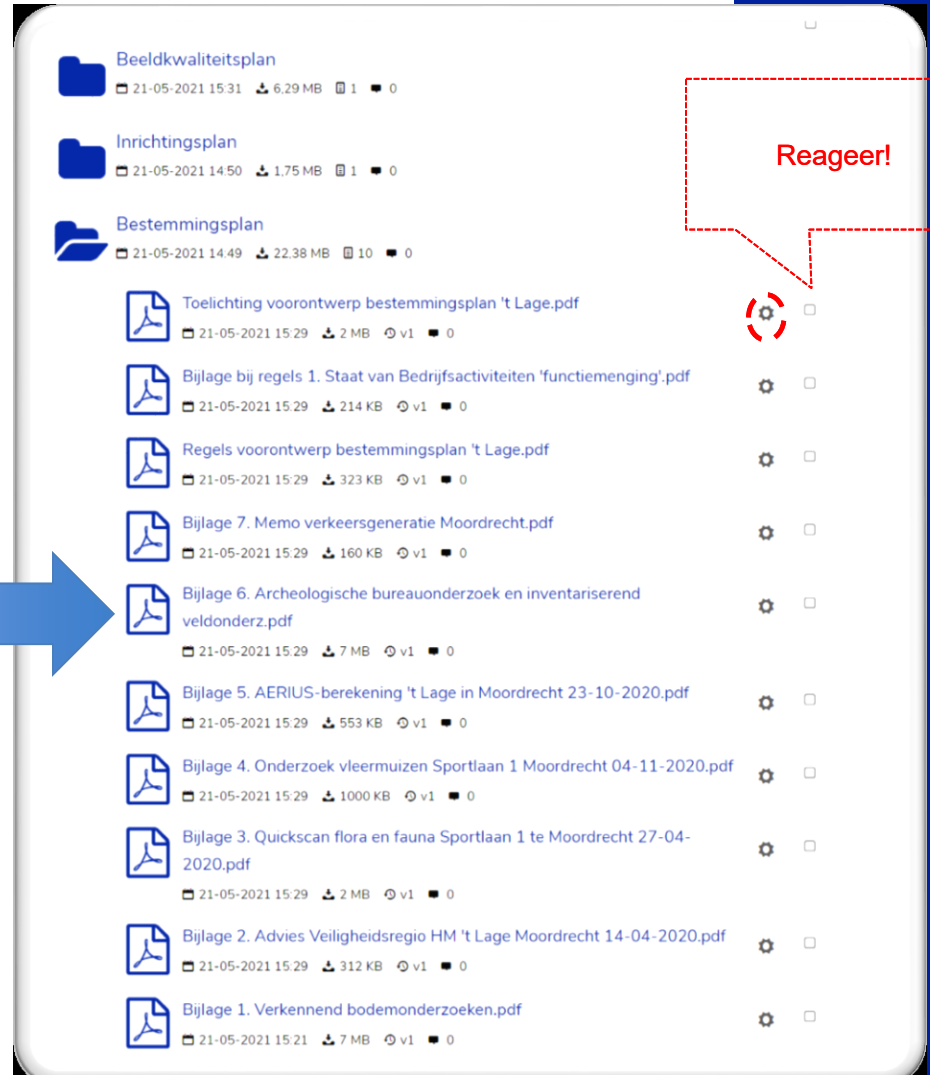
Beeldkwaliteitsplan
21-05-2021 15:31 6,29 MB 1 0

Inrichtingsplan
21-05-2021 14:50 1,75 MB 1 0

Reageer!

Bestemmingsplan
21-05-2021 14:49 22.38 MB 10 0

Toelichting voorontwerp bestemmingsplan 't Lage.pdf
21-05-2021 15:29 2 MB v1 0

Bijlage bij regels 1. Staat van Bedrijfsactiviteiten 'functiemenging'.pdf
21-05-2021 15:29 214 KB v1 0

Regels voorontwerp bestemmingsplan 't Lage.pdf
21-05-2021 15:29 323 KB v1 0

Bijlage 7. Memo verkeersgeneratie Moordrecht.pdf
21-05-2021 15:29 160 KB v1 0

Bijlage 6. Archeologische bureauonderzoek en inventariserend veldonderz.pdf
21-05-2021 15:29 7 MB v1 0

Bijlage 5. AERIUS-berekening 't Lage in Moordrecht 23-10-2020.pdf
21-05-2021 15:29 553 KB v1 0

Bijlage 4. Onderzoek vleermuizen Sportlaan 1 Moordrecht 04-11-2020.pdf
21-05-2021 15:29 1000 KB v1 0

Bijlage 3. Quickscan flora en fauna Sportlaan 1 te Moordrecht 27-04-2020.pdf
21-05-2021 15:29 2 MB v1 0

Bijlage 2. Advies Veiligheidsregio HM 't Lage Moordrecht 14-04-2020.pdf
21-05-2021 15:29 312 KB v1 0

Bijlage 1. Verkennend bodemonderzoeken.pdf
21-05-2021 15:21 7 MB v1 0